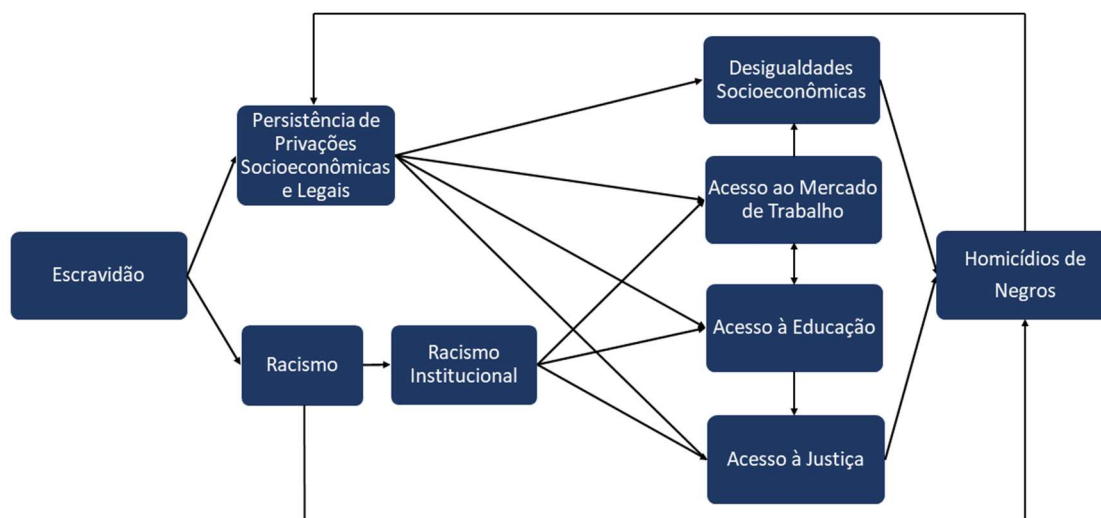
Escravidão

Persistência de Privações Socioeconômicas e Legais

Racismo

Racismo Institucional

Desigualdades Socioeconômicas

Acesso ao Mercado de Trabalho

Acesso à Educação

Acesso à Justiça

Homicídios de Negros